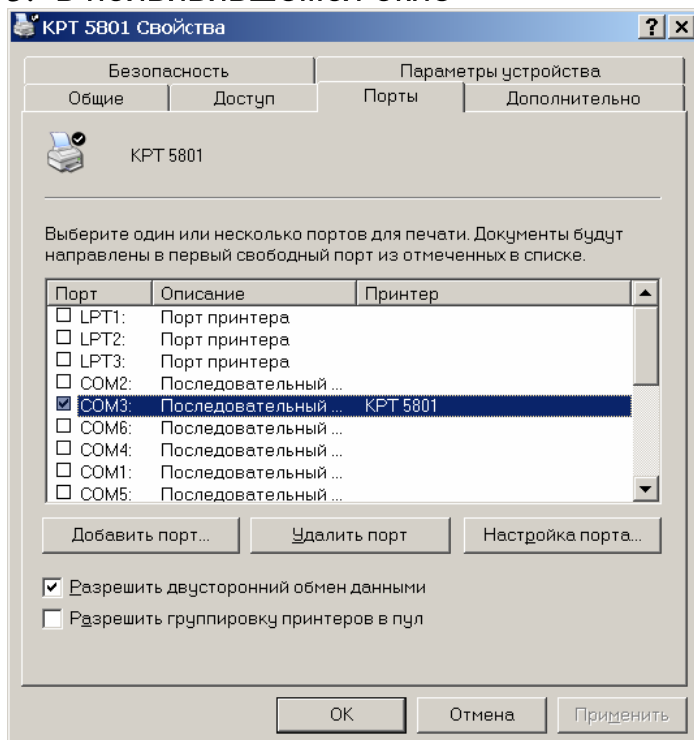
KPT 5801 Свойства

? X

Безопасность | Параметры устройства
Общие | Доступ | Порты | Дополнительно

KPT 5801

Выберите один или несколько портов для печати. Документы будут направлены в первый свободный порт из отмеченных в списке.

| Порт | Описание | Принтер |
|---|---|---|
| ☐ LPT1: | Порт принтера | |
| ☐ LPT2: | Порт принтера | |
| ☐ LPT3: | Порт принтера | |
| ☐ COM2: | Последовательный ... | |
| ☑ COM3: | Последовательный ... | KPT 5801 |
| ☐ COM6: | Последовательный ... | |
| ☐ COM4: | Последовательный ... | |
| ☐ COM1: | Последовательный ... | |
| ☐ COM5: | Последовательный ... | |

Добавить порт... | Удалить порт | Настройка порта...

☑ Разрешить двусторонний обмен данными
☐ Разрешить группировку принтеров в пул

OK | Отмена | Применить